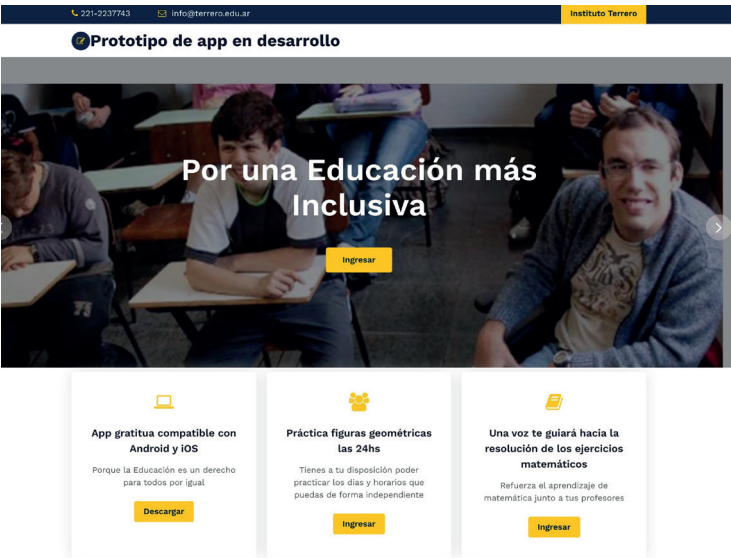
221-2237743 info@terrero.edu.ar Instituto Terrero

Prototipo de app en desarrollo

Por una Educación más Inclusiva

Ingresar

App gratuita compatible con Android y iOS

Porque la Educación es un derecho para todos por igual

Descargar

Práctica figuras geométricas las 24hs

Tienes a tu disposición poder practicar los días y horarios que puedas de forma independiente

Ingresar

Una voz te guiará hacia la resolución de los ejercicios matemáticos

Refuerza el aprendizaje de matemática junto a tus profesores

Ingresar